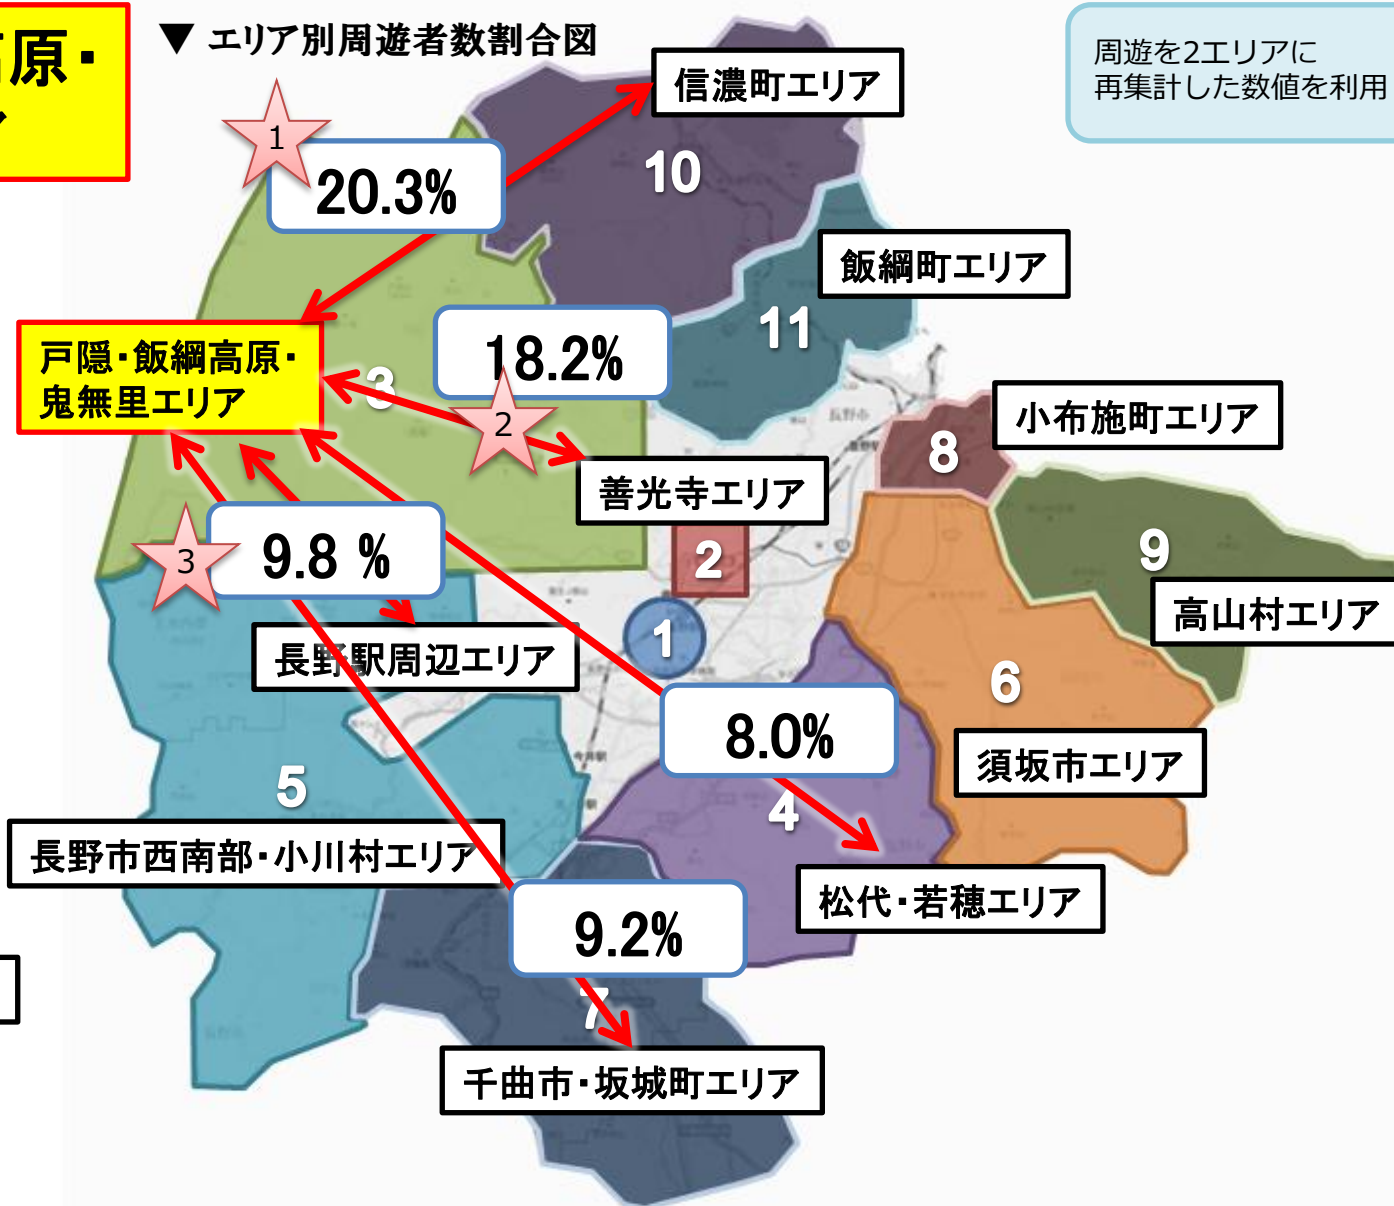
高原・

▼ エリア別周遊者数割合図

周遊を2エリアに
再集計した数値を利用

信濃町エリア

1

20.3%

10

飯綱町エリア

11

戸隠・飯綱高原・鬼無里エリア

3

18.2%

2

小布施町エリア

8

善光寺エリア

2

9

3

9.8 %

高山村エリア

1

長野駅周辺エリア

6

8.0%

須坂市エリア

5

4

長野市西南部・小川村エリア

松代・若穂エリア

9.2%

7

千曲市・坂城町エリア